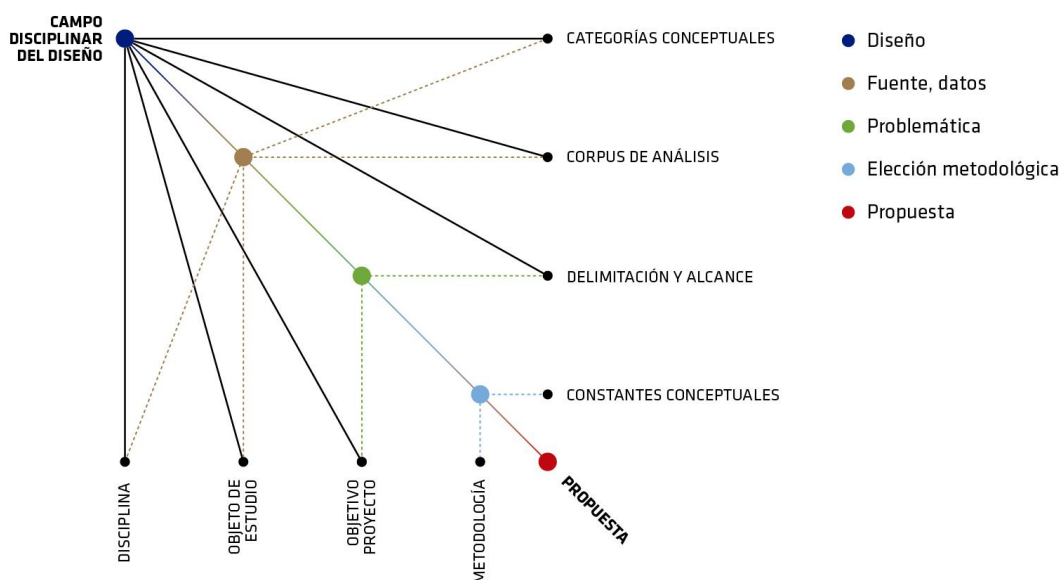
CAMPO DISCIPLINAR DEL DISEÑO

CATEGORÍAS CONCEPTUALES

CORPUS DE ANÁLISIS

DELIMITACIÓN Y ALCANCE

CONSTANTES CONCEPTUALES

DISCIPLINA

OBJETO DE ESTUDIO

OBJETIVO PROYECTO

METODOLOGÍA

PROPUESTA

Diseño

Fuente, datos

Problemática

Elección metodológica

Propuesta